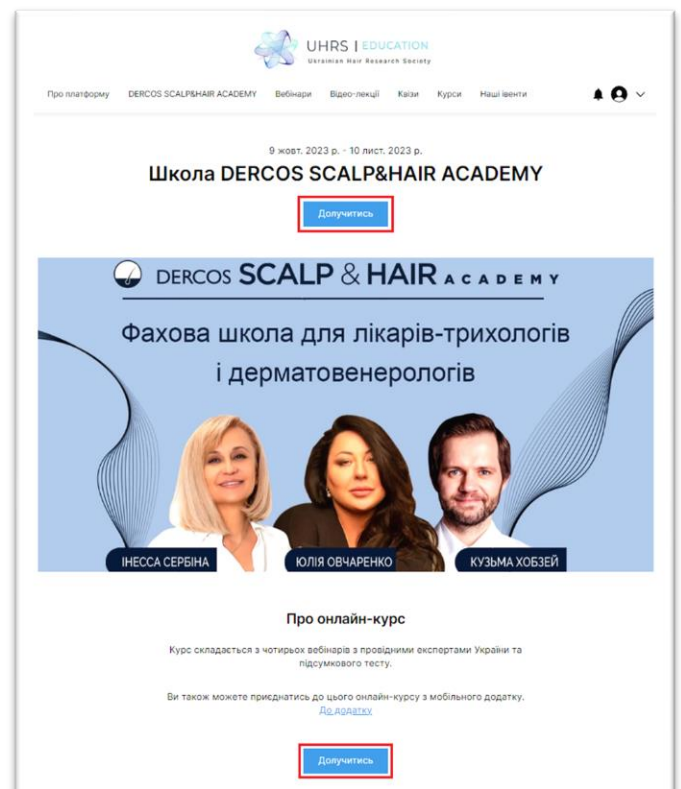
UHRS | EDUCATION
Ukrainian Hair Research Society

Про платформу DERCOS SCALP&HAIR ACADEMY Вебінари Відео-лекції Кейси Курси Наші івенти

9 жовт. 2023 р. - 10 лист. 2023 р.

Школа DERCOS SCALP&HAIR ACADEMY

Долучитись

DERCOS SCALP & HAIR ACADEMY

Фахова школа для лікарів-трихологів і дерматовенерологів

ІНЕССА СЕРБІНА
ЮЛІЯ ОВЧАРЕНКО
КУЗЬМА ХОБЗЕЙ

Про онлайн-курс

Курс складається з чотирьох вебінарів з провідними експертами України та підсумкового тесту.

Ви також можете приєднатись до цього онлайн-курсу з мобільного додатку.
До додатку

Долучитись